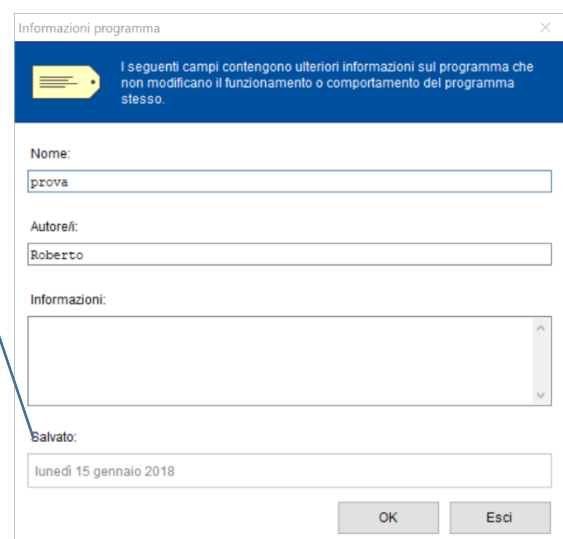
Informazioni programma

×

I seguenti campi contengono ulteriori informazioni sul programma che non modificano il funzionamento o comportamento del programma stesso.

Nome:

prova

Autore/i:

Roberto

Informazioni:

Salvato:

lunedì 15 gennaio 2018

OK

Esci